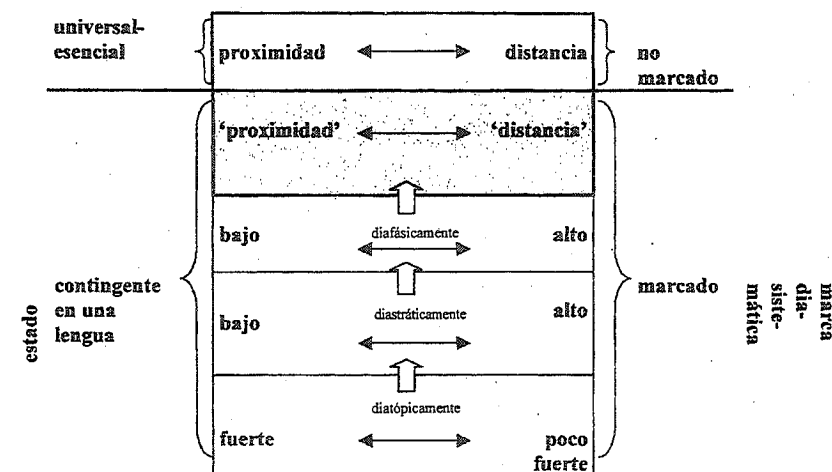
universal-esencial

proximidad distancia

no marcado

'proximidad' 'distancia'

bajo diafásicamente alto

contingente en una lengua

estado

bajo diastráticamente alto

marcado

marca dia-siste-mática

fuerte diatópicamente poco fuerte